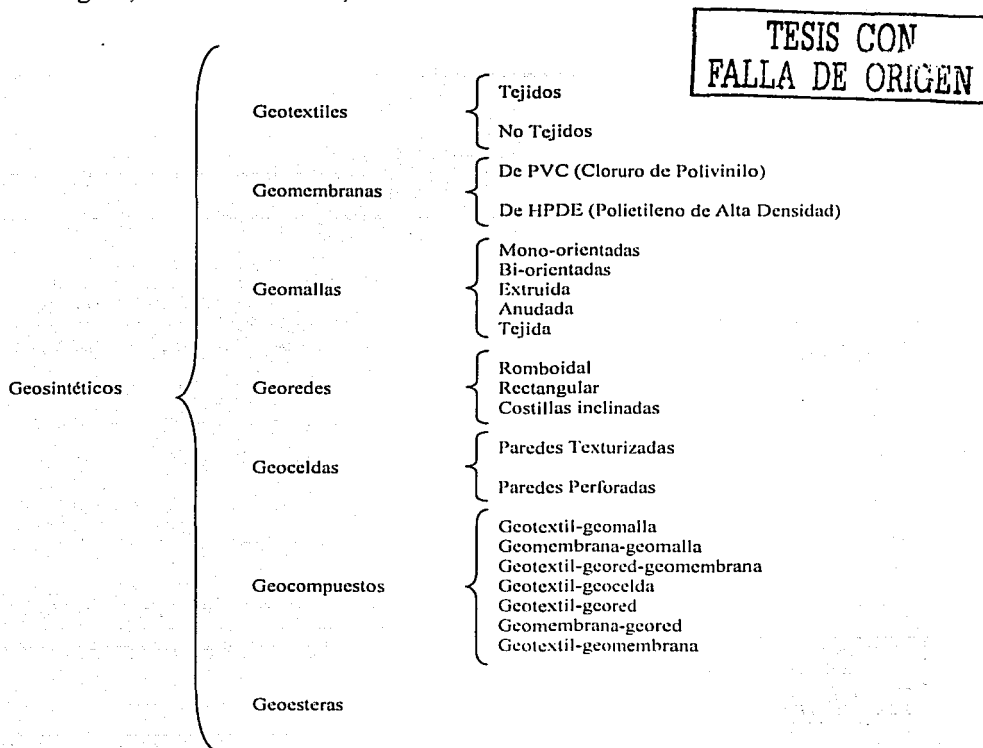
TESIS CON FALLA DE ORIGEN

Geosintéticos

Geotextiles
Tejidos
No Tejidos

Geomembranas
De PVC (Cloruro de Polivinilo)
De HPDE (Polietileno de Alta Densidad)

Geomallas
Mono-orientadas
Bi-orientadas
Extruida
Anudada
Tejida

Georedes
Romboidal
Rectangular
Costillas inclinadas

Geoceldas
Paredes Texturizadas
Paredes Perforadas

Geocompuestos
Geotextil-geomalla
Geomembrana-geomalla
Geotextil-geored-geomembrana
Geotextil-geocelda
Geotextil-geored
Geomembrana-geored
Geotextil-geomembrana

Geoesteras